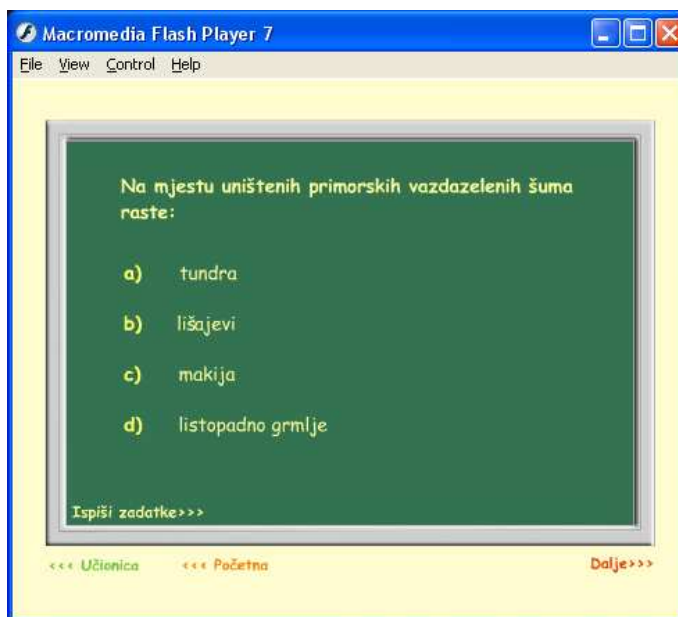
Macromedia Flash Player 7

File View Control Help

Na mjestu uništenih primorskih vazdazelenih šuma raste:

a) tundra

b) lišajevi

c) makija

d) listopadno grmlje

Ispiši zadatke>>>

<<< Učionica <<< Početna Dalje>>>